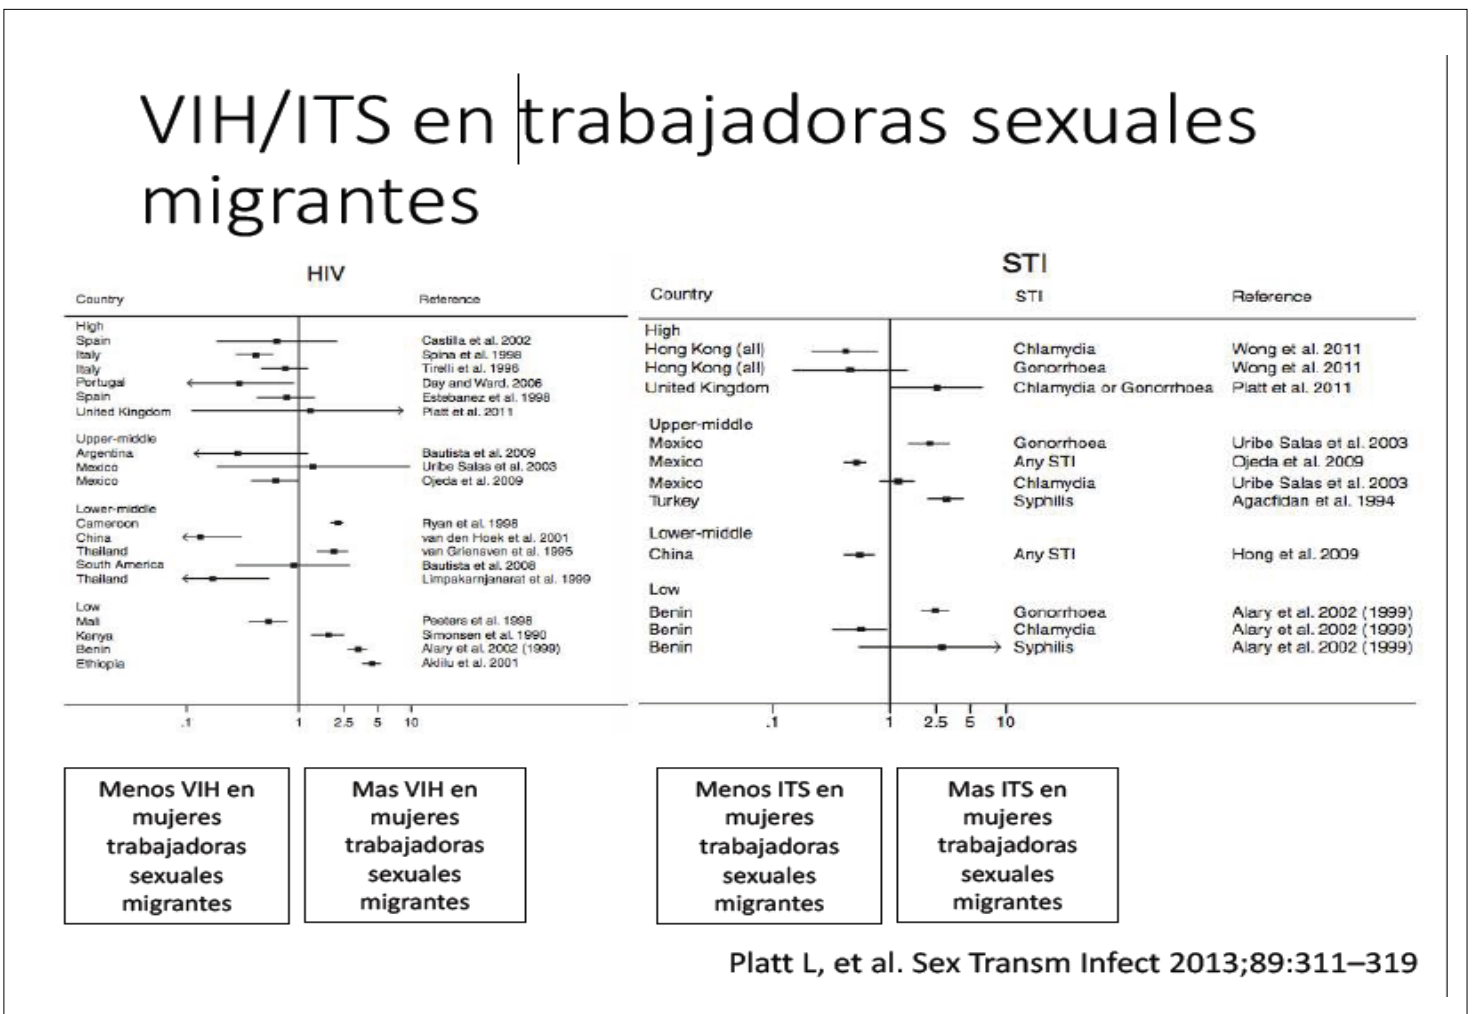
VIH/ITS en trabajadoras sexuales migrantes

HIV

| Country | Reference |
|---|---|
| High | |
| Spain | Castilla et al. 2002 |
| Italy | Spina et al. 1998 |
| Italy | Tirelli et al. 1996 |
| Portugal | Day and Ward. 2006 |
| Spain | Estebanez et al. 1998 |
| United Kingdom | Platt et al. 2011 |
| Upper-middle | |
| Argentina | Bautista et al. 2009 |
| Mexico | Uribe Salas et al. 2003 |
| Mexico | Ojeda et al. 2009 |
| Lower-middle | |
| Cameroon | Ryan et al. 1998 |
| China | van den Hoek et al. 2001 |
| Thailand | van Griensven et al. 1995 |
| South America | Bautista et al. 2008 |
| Thailand | Limpakarnjanarat et al. 1999 |
| Low | |
| Mali | Peeters et al. 1998 |
| Kenya | Simonsen et al. 1990 |
| Benin | Alary et al. 2002 (1999) |
| Ethiopia | Aklilu et al. 2001 |

.1 1 2.5 5 10

STI

| Country | STI | Reference |
|---|---|---|
| High | | |
| Hong Kong (all) | Chlamydia | Wong et al. 2011 |
| Hong Kong (all) | Gonorrhoea | Wong et al. 2011 |
| United Kingdom | Chlamydia or Gonorrhoea | Platt et al. 2011 |
| Upper-middle | | |
| Mexico | Gonorrhoea | Uribe Salas et al. 2003 |
| Mexico | Any STI | Ojeda et al. 2009 |
| Mexico | Chlamydia | Uribe Salas et al. 2003 |
| Turkey | Syphilis | Agacfidan et al. 1994 |
| Lower-middle | | |
| China | Any STI | Hong et al. 2009 |
| Low | | |
| Benin | Gonorrhoea | Alary et al. 2002 (1999) |
| Benin | Chlamydia | Alary et al. 2002 (1999) |
| Benin | Syphilis | Alary et al. 2002 (1999) |

.1 1 2.5 5 10

Menos VIH en mujeres trabajadoras sexuales migrantes

Mas VIH en mujeres trabajadoras sexuales migrantes

Menos ITS en mujeres trabajadoras sexuales migrantes

Mas ITS en mujeres trabajadoras sexuales migrantes

Platt L, et al. Sex Transm Infect 2013;89:311–319